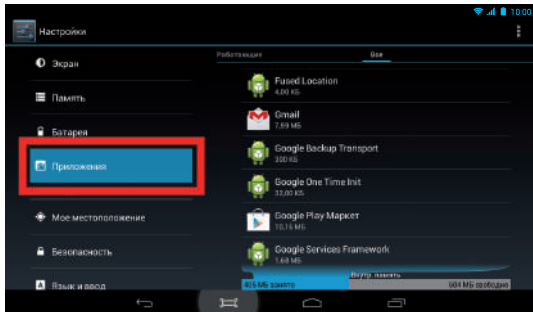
10:00

Настройки

Экран

Память

Батарея

Приложения

Мое местоположение

Безопасность

Язык и ввод

Работающие

Все

Fused Location
4,00 КБ

Gmail
7,59 МБ

Google Backup Transport
300 КБ

Google One Time Init
32,00 КБ

Google Play Маркет
10,16 МБ

Google Services Framework
1,68 МБ

Внутр. память

405 МБ занято

604 МБ свободно